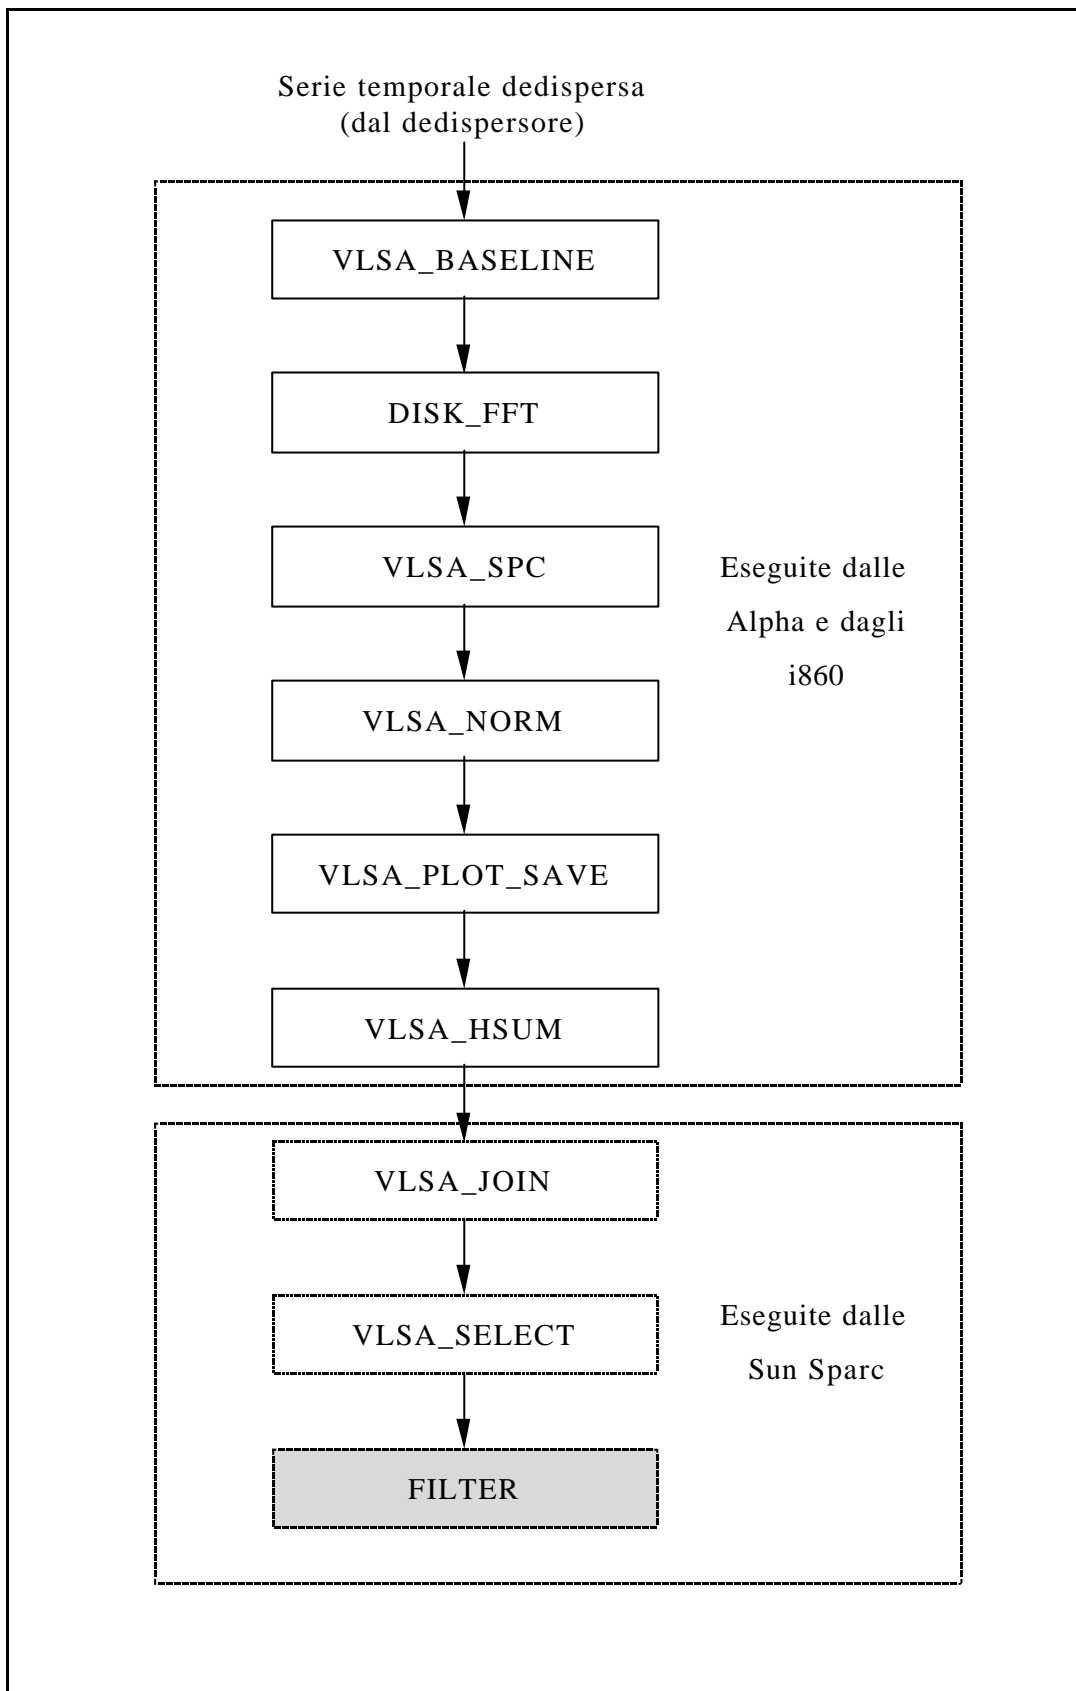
Serie temporale dedispersa
(dal dedispersore)

VLSA_BASELINE

DISK_FFT

VLSA_SPC

VLSA_NORM

VLSA_PLOT_SAVE

VLSA_HSUM

Eseguite dalle Alpha e dagli i860

VLSA_JOIN

VLSA_SELECT

FILTER

Eseguite dalle Sun Sparc